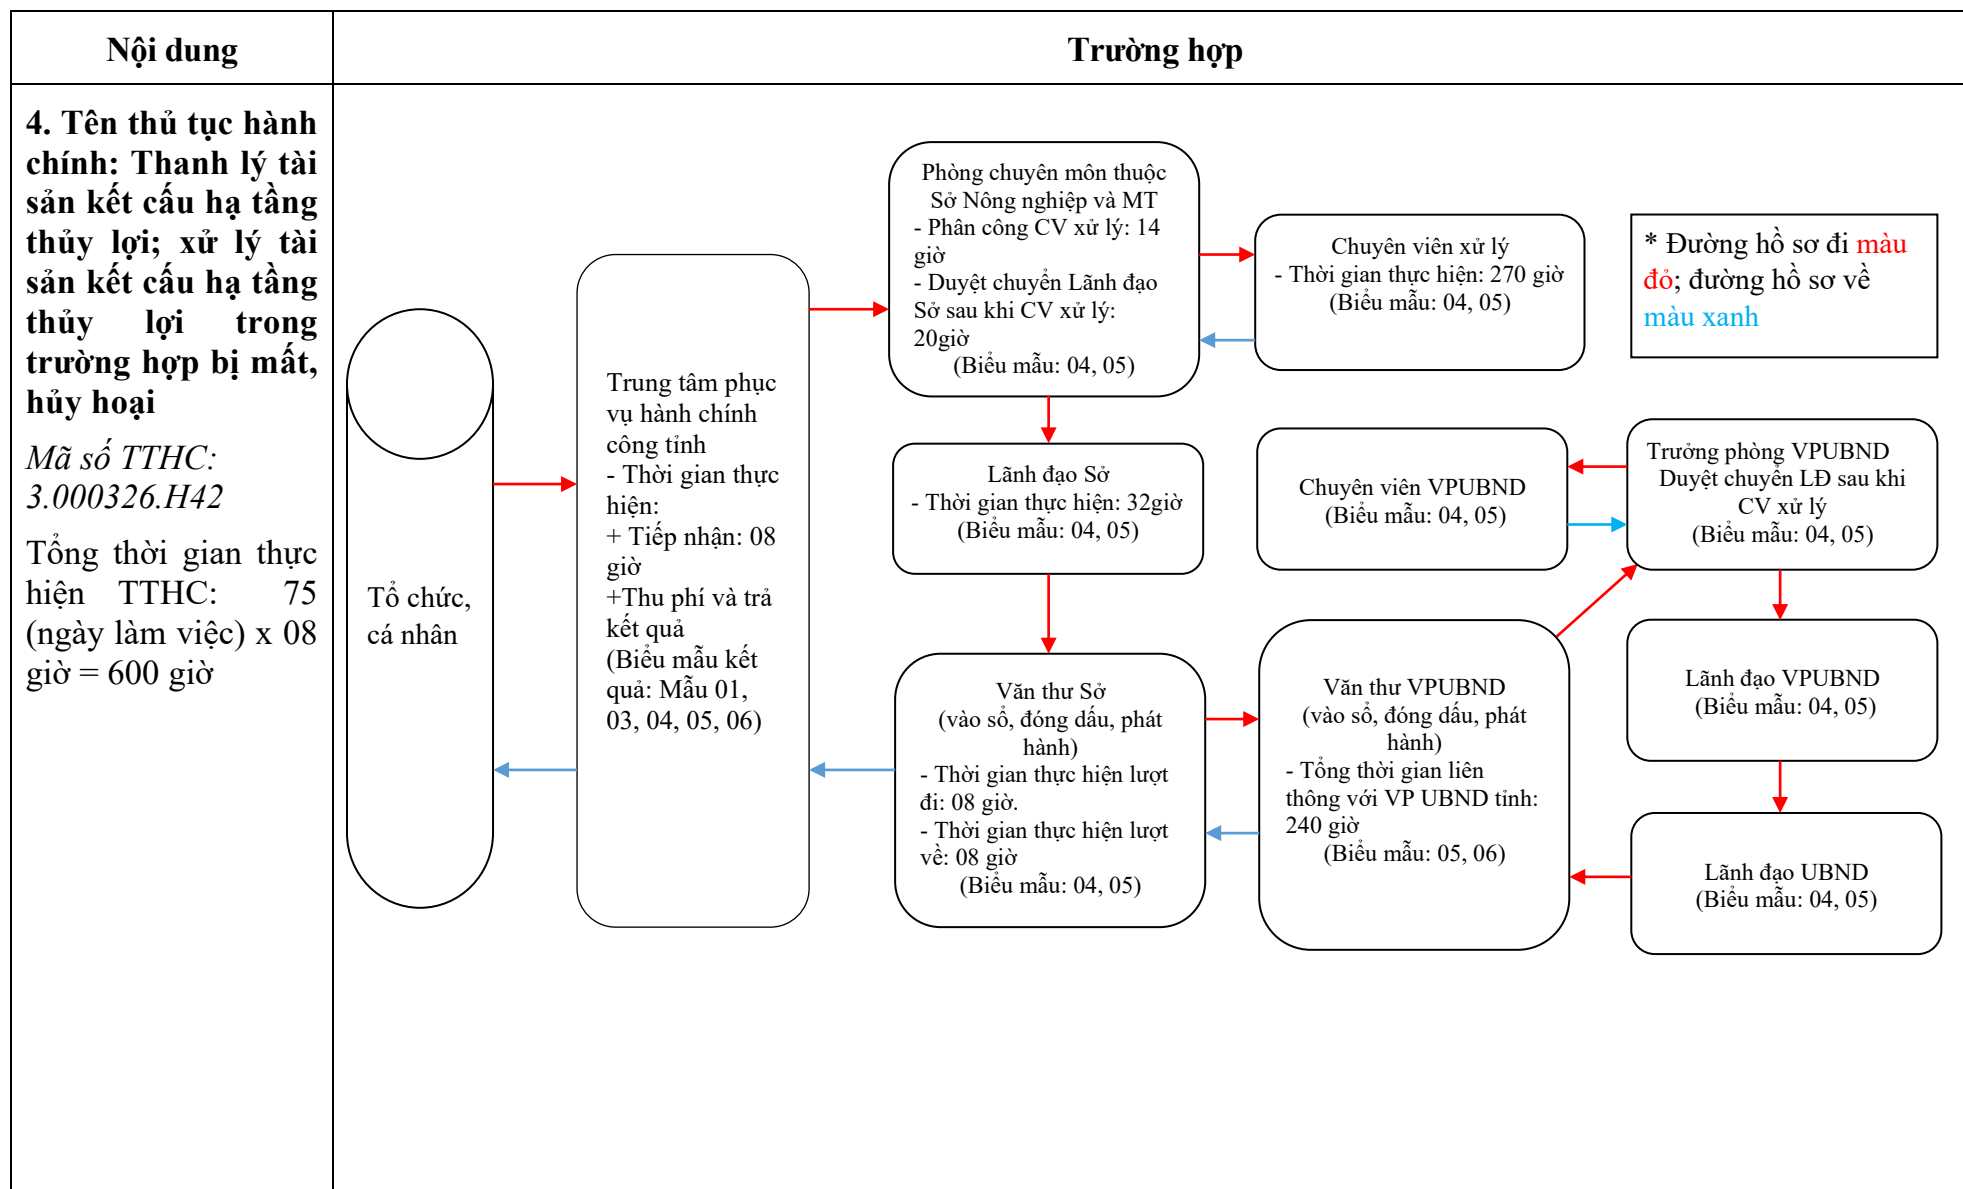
| Nội dung | Trường hợp |
|---|---|
| **4. Tên thủ tục hành chính: Thanh lý tài sản kết cấu hạ tầng thủy lợi; xử lý tài sản kết cấu hạ tầng thủy lợi trong trường hợp bị mất, hủy hoại**<br>*Mã số TTHC: 3.000326.H42*<br>Tổng thời gian thực hiện TTHC: 75 (ngày làm việc) x 08 giờ = 600 giờ | |

Tổ chức, cá nhân

Trung tâm phục vụ hành chính công tỉnh
- Thời gian thực hiện:
+ Tiếp nhận: 08 giờ
+Thu phí và trả kết quả
(Biểu mẫu kết quả: Mẫu 01, 03, 04, 05, 06)

Phòng chuyên môn thuộc Sở Nông nghiệp và MT
- Phân công CV xử lý: 14 giờ
- Duyệt chuyển Lãnh đạo Sở sau khi CV xử lý: 20giờ
(Biểu mẫu: 04, 05)

Chuyên viên xử lý
- Thời gian thực hiện: 270 giờ
(Biểu mẫu: 04, 05)

* Đường hồ sơ đi màu đỏ; đường hồ sơ về màu xanh

Lãnh đạo Sở
- Thời gian thực hiện: 32giờ
(Biểu mẫu: 04, 05)

Chuyên viên VPUBND
(Biểu mẫu: 04, 05)

Trưởng phòng VPUBND
Duyệt chuyển LĐ sau khi CV xử lý
(Biểu mẫu: 04, 05)

Văn thư Sở
(vào sổ, đóng dấu, phát hành)
- Thời gian thực hiện lượt đi: 08 giờ.
- Thời gian thực hiện lượt về: 08 giờ
(Biểu mẫu: 04, 05)

Văn thư VPUBND
(vào sổ, đóng dấu, phát hành)
- Tổng thời gian liên thông với VP UBND tỉnh: 240 giờ
(Biểu mẫu: 05, 06)

Lãnh đạo VPUBND
(Biểu mẫu: 04, 05)

Lãnh đạo UBND
(Biểu mẫu: 04, 05)